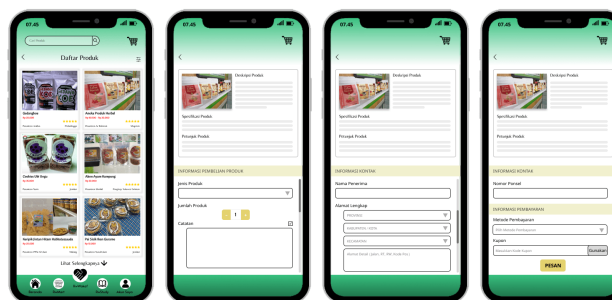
07.45

Cari Produk

Daftar Produk

Sedangkan
Rp 00.000

Aneka Produk Herbal
Rp 00.000

Cookies Ubi Ungu
Rp 00.000

Abon Ayam Kampung
Rp 00.000

Rp 00.000

Pia Susu Kacang
Rp 00.000

Lihat Selengkapnya

07.45

Deskripsi Produk

Spesifikasi Produk

Prinsipal Produk

INFORMASI PEMBELIAN PRODUK

Jenis Produk

Jumlah Produk

1

Catatan

07.45

Deskripsi Produk

Spesifikasi Produk

Prinsipal Produk

INFORMASI KONTAK

Nama Penerima

Alamat Lengkap

PROVINSI

KABUPATEN / KOTA

KECAMATAN

07.45

Deskripsi Produk

Spesifikasi Produk

Prinsipal Produk

INFORMASI KONTAK

Nomor Ponsel

INFORMASI PEMBAYARAN

Metode Pembayaran

Kupon

Gunakan

PESAN